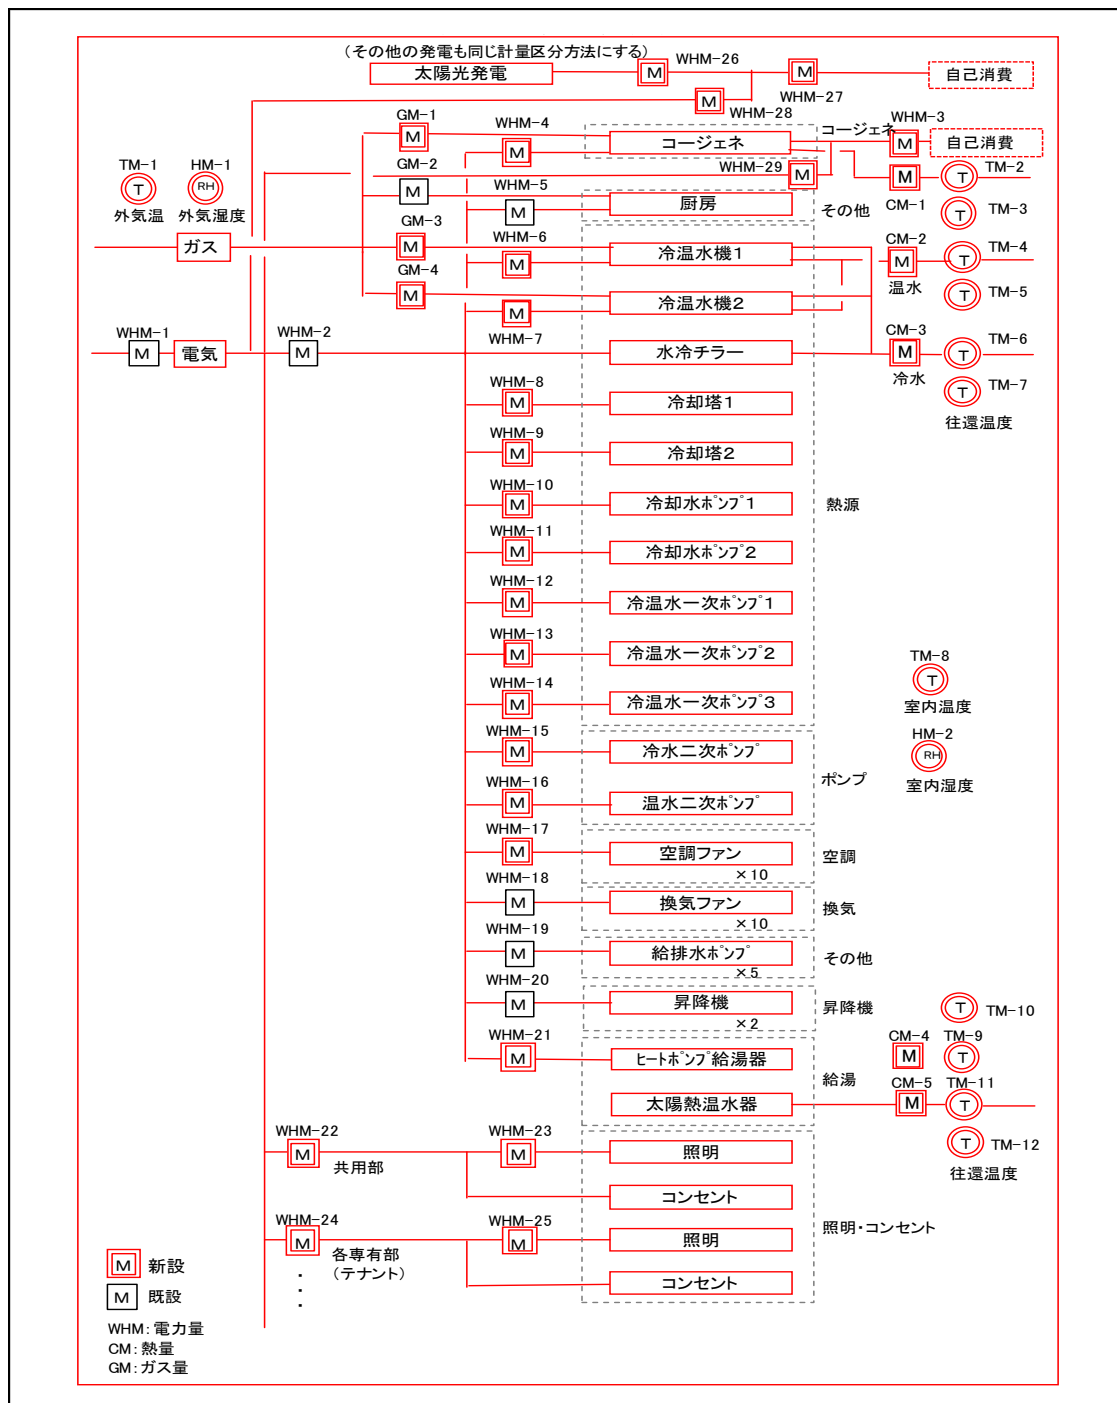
（その他の発電も同じ計量区分方法にする）
太陽光発電
M
WHM−26
M
WHM−27
自己消費
M
WHM−28
GM−1
M
WHM−4
M
コージェネ
コージェネ
WHM−3
M
自己消費
TM−1
T
外気温
HM−1
RH
外気湿度
GM−2
M
WHM−29
M
M
T
TM−2
WHM−5
M
厨房
その他
CM−1
T
TM−3
GM−3
ガス
M
WHM−6
M
冷温水機１
CM−2
M
温水
T
TM−4
GM−4
M
M
冷温水機２
T
TM−5
WHM−1
M
電気
WHM−2
M
WHM−7
水冷チラー
CM−3
M
冷水
T
TM−6
T
TM−7
往還温度
WHM−8
M
冷却塔１
WHM−9
M
冷却塔２
WHM−10
M
冷却水ポンプ１
熱源
WHM−11
M
冷却水ポンプ２
WHM−12
M
冷温水一次ポンプ１
WHM−13
M
冷温水一次ポンプ２
TM−8
T
室内温度
WHM−14
M
冷温水一次ポンプ３
HM−2
RH
室内湿度
WHM−15
M
冷水二次ポンプ
ポンプ
WHM−16
M
温水二次ポンプ
WHM−17
M
空調ファン
×10
空調
WHM−18
M
換気ファン
×10
換気
WHM−19
M
給排水ポンプ
×5
その他
WHM−20
M
昇降機
×2
昇降機
T
TM−10
WHM−21
M
ヒートポンプ給湯器
CM−4
M
TM−9
T
給湯
CM−5
M
TM−11
T
太陽熱温水器
WHM−22
M
共用部
WHM−23
M
照明
T
TM−12
往還温度
コンセント
WHM−24
M
各専有部
（テナント）
WHM−25
M
照明
照明・コンセント
コンセント
M 新設
M 既設
WHM：電力量
CM：熱量
GM：ガス量